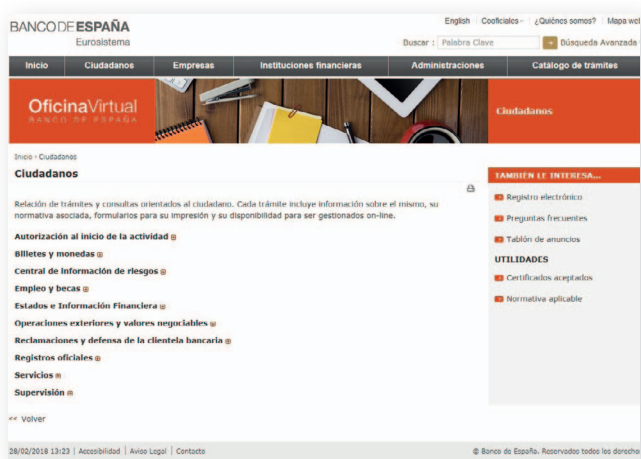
BANCO DE ESPAÑA
Eurosistema

English | Cooficiales | ¿Quiénes somos? | Mapa web
Buscar : Palabra Clave | Búsqueda Avanzada

Inicio | Ciudadanos | Empresas | Instituciones financieras | Administraciones | Catálogo de trámites

OficinaVirtual
BANCO DE ESPAÑA

Ciudadanos

Inicio › Ciudadanos

Ciudadanos

Relación de trámites y consultas orientados al ciudadano. Cada trámite incluye información sobre el mismo, su normativa asociada, formularios para su impresión y su disponibilidad para ser gestionados on-line.

Autorización al inicio de la actividad
Billetes y monedas
Central de Información de riesgos
Empleo y becas
Estados e Información Financiera
Operaciones exteriores y valores negociables
Reclamaciones y defensa de la clientela bancaria
Registros oficiales
Servicios
Supervisión

<< Volver

TAMBIÉN LE INTERESA...
Registro electrónico
Preguntas frecuentes
Tablón de anuncios

UTILIDADES
Certificados aceptados
Normativa aplicable

28/02/2018 13:23 | Accesibilidad | Aviso Legal | Contacto
© Banco de España. Reservados todos los derechos